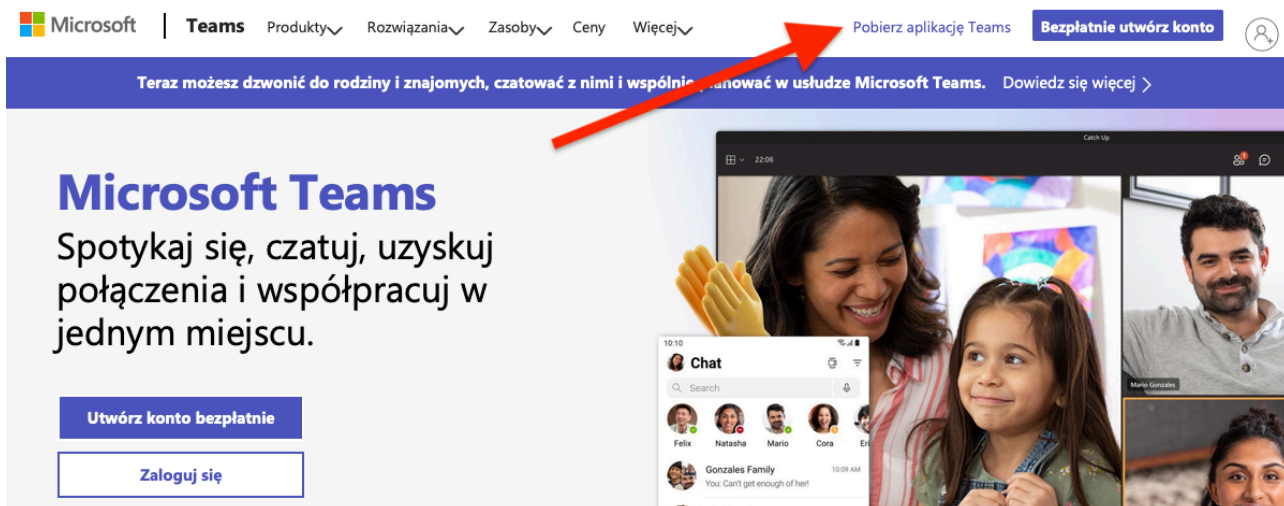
Microsoft | Teams Produkty Rozwiązania Zasoby Ceny Więcej Pobierz aplikację Teams Bezpłatnie utwórz konto

Teraz możesz dzwonić do rodziny i znajomych, czatować z nimi i wspólnie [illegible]nować w usłudze Microsoft Teams. Dowiedz się więcej >

Microsoft Teams

Spotykaj się, czatuj, uzyskuj połączenia i współpracuj w jednym miejscu.

Utwórz konto bezpłatnie

Zaloguj się

Catch Up

22:06

10:10

Chat

Search

Felix Natasha Mario Cora Er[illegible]

Gonzales Family 10:09 AM

You: Can't get enough of her!

Mario Gonzales